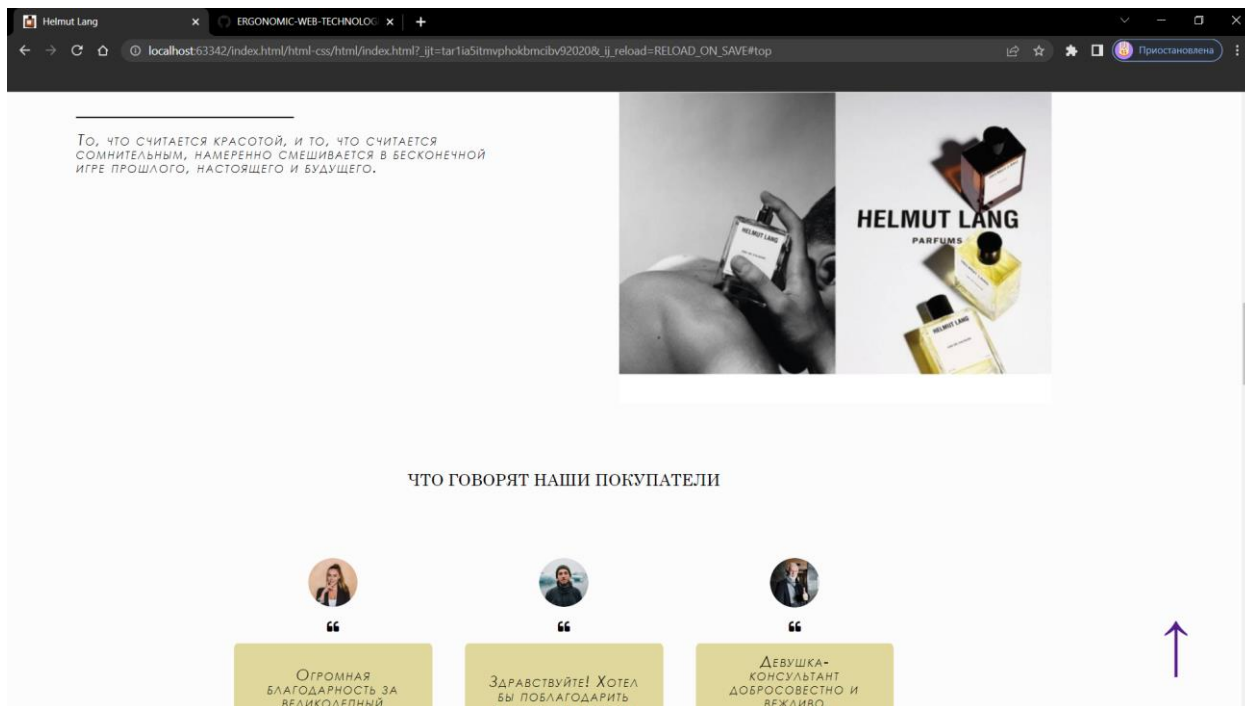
Helmut Lang
ERGONOMIC-WEB-TECHNOLOG
localhost:63342/index.html/html-css/html/index.html?_ijt=tar1ia5itmvphokbmcibv92020&_ij_reload=RELOAD_ON_SAVE#top
Приостановлена

То, что считается красотой, и то, что считается сомнительным, намеренно смешивается в бесконечной игре прошлого, настоящего и будущего.

HELMUT LANG
PARFUMS
HELMUT LANG

ЧТО ГОВОРЯТ НАШИ ПОКУПАТЕЛИ

❝
Огромная благодарность за великолепный

❝
Здравствуйте! Хотел бы поблагодарить

❝
Девушка-консультант добросовестно и вежливо